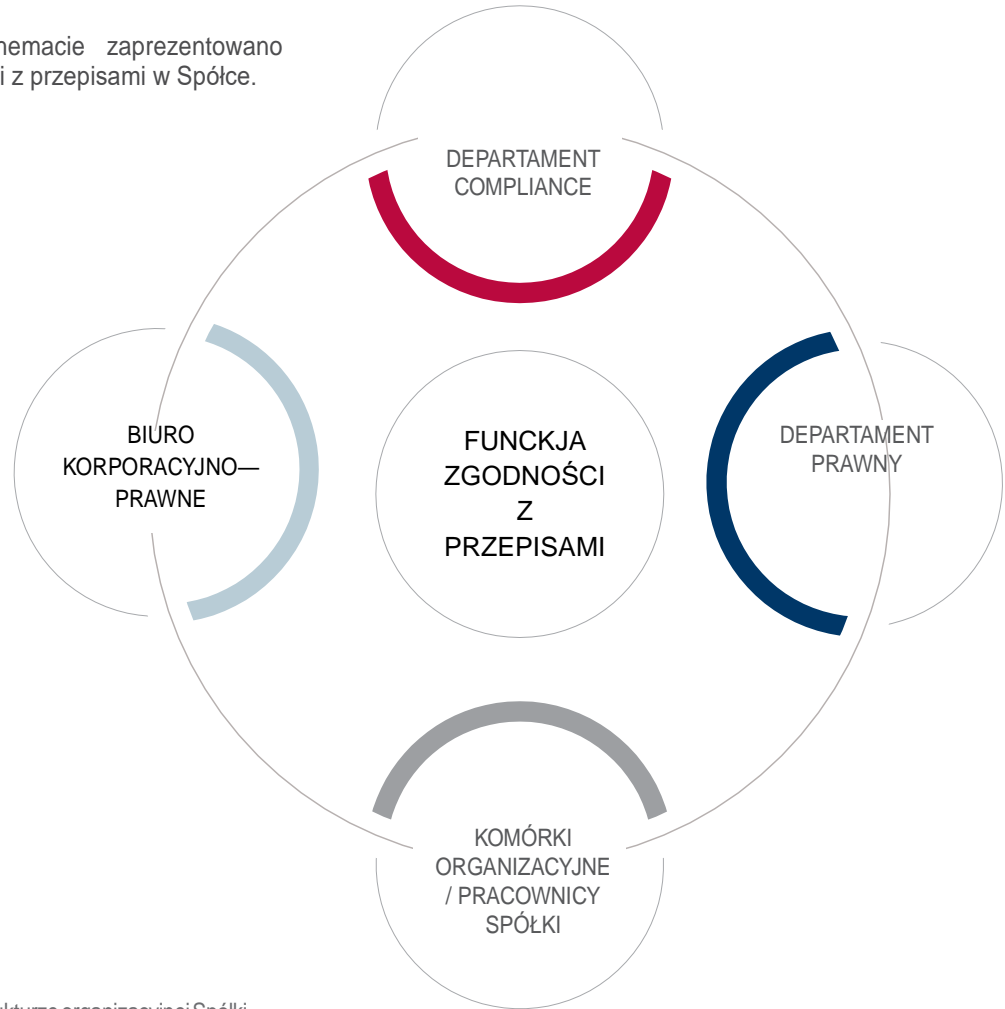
nemacie zaprezentowano
i z przepisami w Spółce.

DEPARTAMENT COMPLIANCE

BIURO KORPORACYJNO—PRAWNE

FUNCKJA ZGODNOŚCI Z PRZEPISAMI

DEPARTAMENT PRAWNY

KOMÓRKI ORGANIZACYJNE / PRACOWNICY SPÓŁKI

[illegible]kturze organizacyjnej Spółki